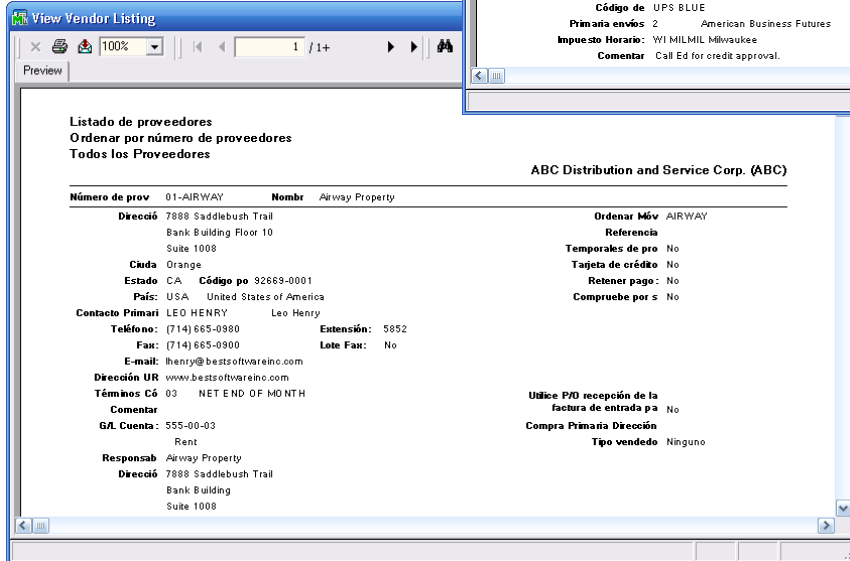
View Vendor Listing

100%

1 / 1+

Preview

Código de UPS BLUE
Primaria envíos 2 American Business Futures
Impuesto Horario: WI MILMIL Milwaukee
Comentar Call Ed for credit approval.

Listado de proveedores
Ordenar por número de proveedores
Todos los Proveedores

ABC Distribution and Service Corp. (ABC)

Número de prov 01-AIRWAY Nombr Airway Property

Direcció 7888 Saddlebush Trail
Bank Building Floor 10
Suite 1008
Ciuda Orange
Estado CA Código po 92669-0001
País: USA United States of America
Contacto Primari LEO HENRY Leo Henry
Teléfono: (714) 665-0980 Extensión: 5852
Fax: (714) 665-0900 Lote Fax: No
E-mail: lhenry@bestsoftwareinc.com
Dirección UR www.bestsoftwareinc.com
Términos Có 03 NET END OF MONTH
Comentar
G/L Cuenta: 555-00-03
Rent
Responsab Airway Property
Direcció 7888 Saddlebush Trail
Bank Building
Suite 1008

Ordenar Móv AIRWAY
Referencia
Temporales de pro No
Tarjeta de crédito No
Retener pago: No
Compruebe por s No

Utilice P/O recepción de la factura de entrada pa No
Compra Primaria Dirección
Tipo vendedo Ninguno